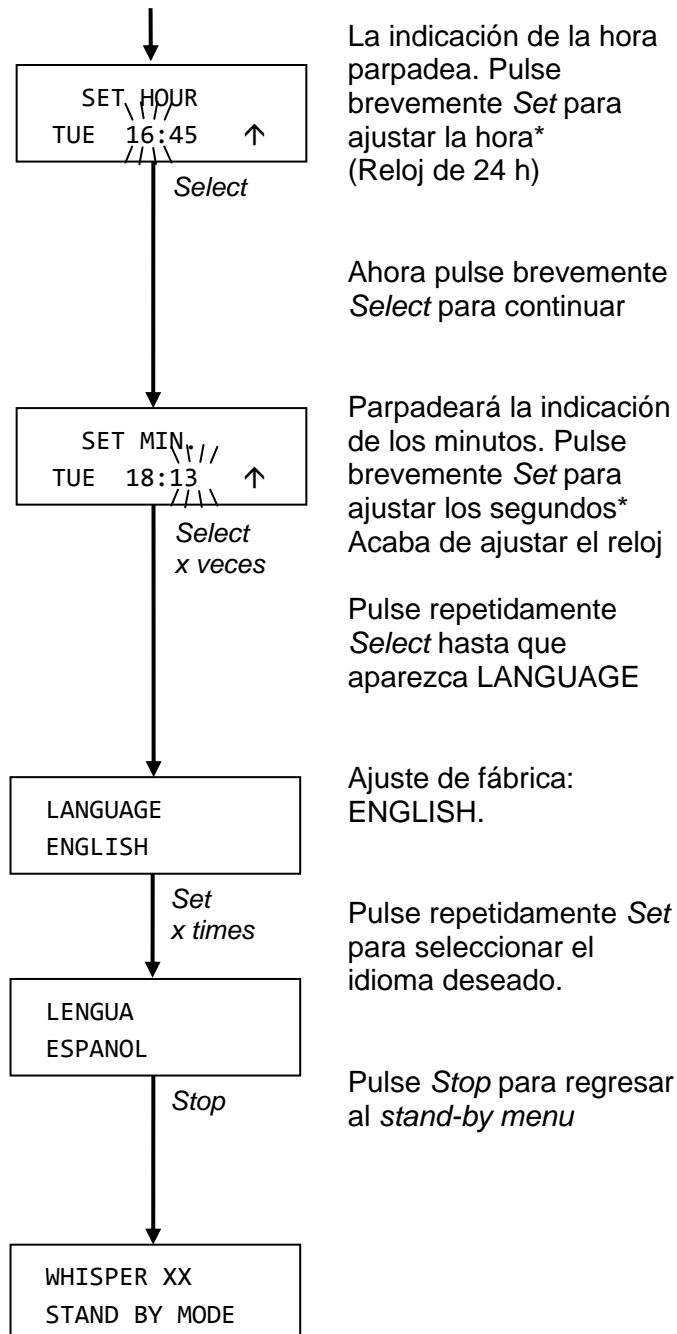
SET HOUR
TUE 16:45 ↑

La indicación de la hora parpadea. Pulse brevemente *Set* para ajustar la hora* (Reloj de 24 h)

*Select*

Ahora pulse brevemente *Select* para continuar

SET MIN
TUE 18:13 ↑

Parpadeará la indicación de los minutos. Pulse brevemente *Set* para ajustar los segundos* Acaba de ajustar el reloj

*Select x veces*

Pulse repetidamente *Select* hasta que aparezca LANGUAGE

LANGUAGE
ENGLISH

Ajuste de fábrica: ENGLISH.

*Set x times*

Pulse repetidamente *Set* para seleccionar el idioma deseado.

LENGUA
ESPANOL

*Stop*

Pulse *Stop* para regresar al *stand-by menu*

WHISPER XX
STAND BY MODE